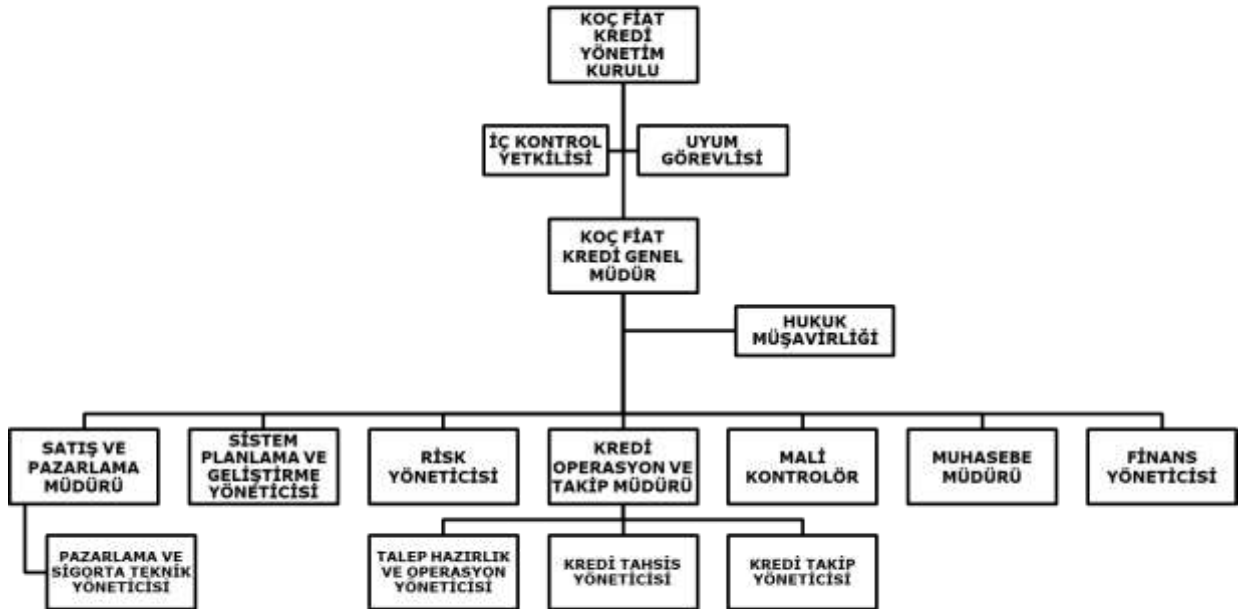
KOÇ FİAT KREDİ YÖNETİM KURULU

İÇ KONTROL YETKİLİSİ

UYUM GÖREVLİSİ

KOÇ FİAT KREDİ GENEL MÜDÜR

HUKUK MÜŞAVİRLİĞİ

SATIŞ VE PAZARLAMA MÜDÜRÜ

SİSTEM PLANLAMA VE GELİŞTİRME YÖNETİCİSİ

RİSK YÖNETİCİSİ

KREDİ OPERASYON VE TAKİP MÜDÜRÜ

MALİ KONTROLÖR

MUHASEBE MÜDÜRÜ

FİNANS YÖNETİCİSİ

PAZARLAMA VE SİGORTA TEKNİK YÖNETİCİSİ

TALEP HAZIRLIK VE OPERASYON YÖNETİCİSİ

KREDİ TAHSİS YÖNETİCİSİ

KREDİ TAKİP YÖNETİCİSİ